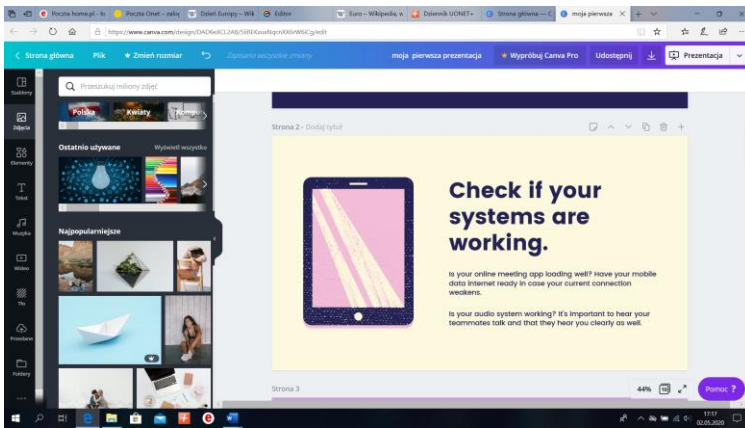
Poczta home.pl - In | Poczta Onet - zaloż | Dzień Europy - Wik | Editor | Euro - Wikipedia, w | Dziennik UONET+ | Strona główna — C | moja pierwsza ×

https://www.canva.com/design/DAD6eXCL2A8/5BEKxuaBqcnXX6rW6Cg/edit

Strona główna   Plik   Zmień rozmiar   Zapisano wszystkie zmiany   moja pierwsza prezentacja   Wypróbuj Canva Pro   Udostępnij   Prezentacja

Szablony
Zdjęcia
Elementy
Tekst
Muzyka
Wideo
Tło
Przesłane
Foldery

Przeszukuj miliony zdjęć

Polska   Kwiaty   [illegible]

Ostatnio używane   Wyświetl wszystko

Najpopularniejsze

Strona 2 - Dodaj tytuł

Check if your systems are working.

Is your online meeting app loading well? Have your mobile data internet ready in case your current connection weakens.

Is your audio system working? It's important to hear your teammates talk and that they hear you clearly as well.

Strona 3

44%   Pomoc ?

17:17
02.05.2020